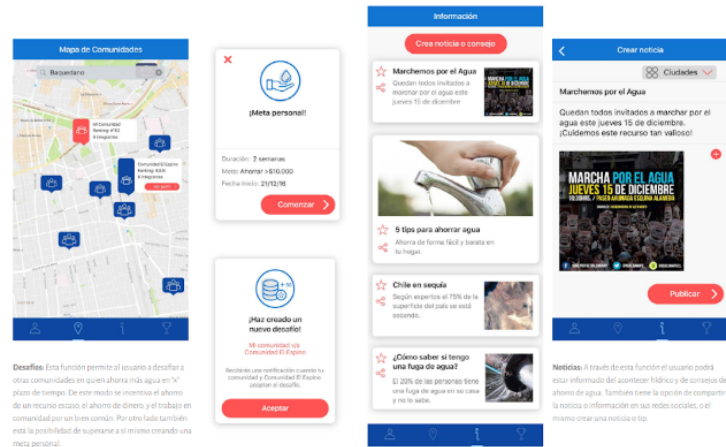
Mapa de Comunidades

Baquedano

Mi Comunidad Ranking: #30 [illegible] integrantes

Comunidad El Espino Ranking: #124 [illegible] integrantes

¡Meta personal!

Duración: 2 semanas
Meta: Ahorrar > $10.000
Fecha inicio: 21/12/16

Comenzar

¡Haz creado un nuevo desafío!

Mi comunidad v/s Comunidad El Espino

Recibirás una notificación cuando tu comunidad y Comunidad El Espino acepten el desafío.

Aceptar

Información

Crea noticia o consejo

Marchemos por el Agua

Quedan todos invitados a marchar por el agua este jueves 15 de diciembre

5 tips para ahorrar agua

Ahorra de forma fácil y barata en tu hogar.

Chile en sequía

Según expertos el 75% de la superficie del país se está secando.

¿Cómo saber si tengo una fuga de agua?

El 20% de las personas tiene una fuga de agua en su casa y no lo sabe.

Crear noticia

Ciudades

Marchemos por el Agua

Quedan todos invitados a marchar por el agua este jueves 15 de diciembre. ¡Cuidemos este recurso tan valioso!

MARCHA POR EL AGUA JUEVES 15 DE DICIEMBRE

Publicar

Desafíos: Esta función permite al usuario a desafiar a otras comunidades en quien ahorra más agua en "x" plazo de tiempo. De este modo se incentiva el ahorro de un recurso escaso, el ahorro de dinero, y el trabajo en comunidad por un bien común. Por otro lado también está la posibilidad de superarse a sí mismo creando una meta personal.

Noticias: A través de esta función el usuario podrá estar informado del acontecer hídrico y de consejos de ahorro de agua. También tiene la opción de compartir la noticia o información en sus redes sociales, o el mismo crear una noticia o tip.